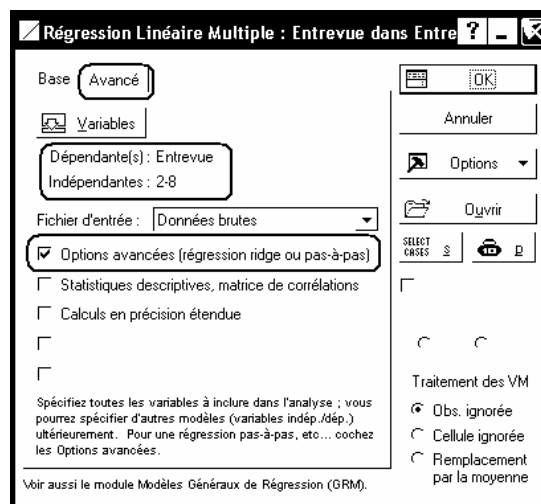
Régression Linéaire Multiple : Entrevue dans Entre ?

Base Avancé

Variables

Dépendante(s) : Entrevue
Indépendantes : 2-8

Fichier d'entrée : Données brutes

☑ Options avancées (régression ridge ou pas-à-pas)

☐ Statistiques descriptives, matrice de corrélations

☐ Calculs en précision étendue

☐

☐

Spécifiez toutes les variables à inclure dans l'analyse ; vous pourrez spécifier d'autres modèles (variables indép./dép.) ultérieurement. Pour une régression pas-à-pas, etc... cochez les Options avancées.

Voir aussi le module Modèles Généraux de Régression (GRM).

OK

Annuler

Options

Ouvrir

SELECT CASES S

P

☐

Traitement des VM

Obs. ignorée

Cellule ignorée

Remplacement par la moyenne